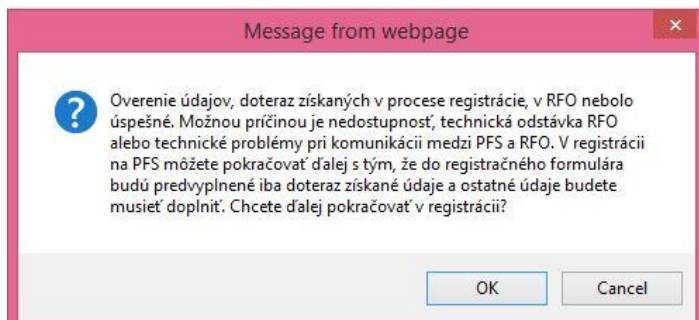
Message from webpage

Overenie údajov, doteraz získaných v procese registrácie, v RFO nebolo úspešné. Možnou príčinou je nedostupnosť, technická odstávka RFO alebo technické problémy pri komunikácii medzi PFS a RFO. V registrácii na PFS môžete pokračovať ďalej s tým, že do registračného formulára budú predvyplnené iba doteraz získané údaje a ostatné údaje budete musieť doplniť. Chcete ďalej pokračovať v registrácii?

OK

Cancel